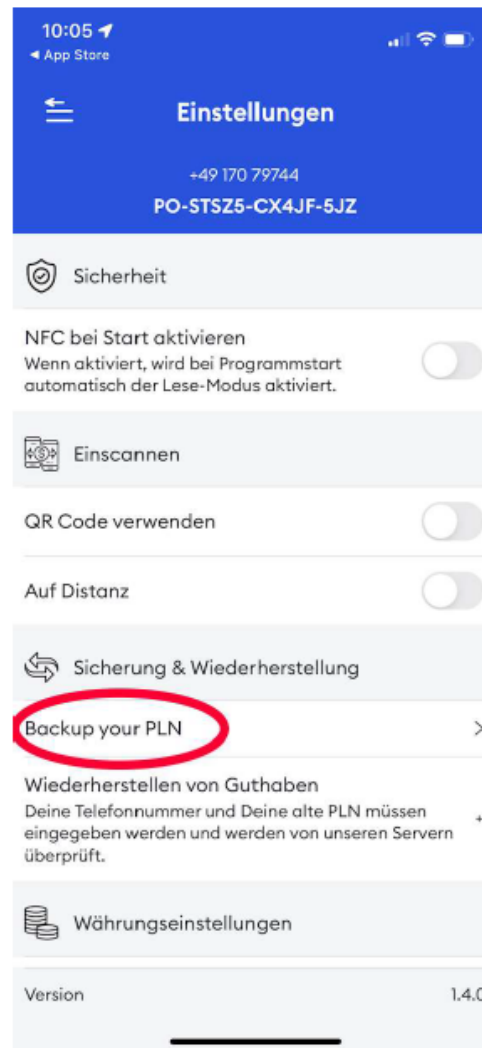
10:05
◂ App Store

Einstellungen

+49 170 79744
PO-STSZ5-CX4JF-5JZ

Sicherheit

NFC bei Start aktivieren
Wenn aktiviert, wird bei Programmstart automatisch der Lese-Modus aktiviert.

Einscannen

QR Code verwenden

Auf Distanz

Sicherung & Wiederherstellung

Backup your PLN

Wiederherstellen von Guthaben
Deine Telefonnummer und Deine alte PLN müssen eingegeben werden und werden von unseren Servern überprüft.

Währungseinstellungen

Version 1.4.0